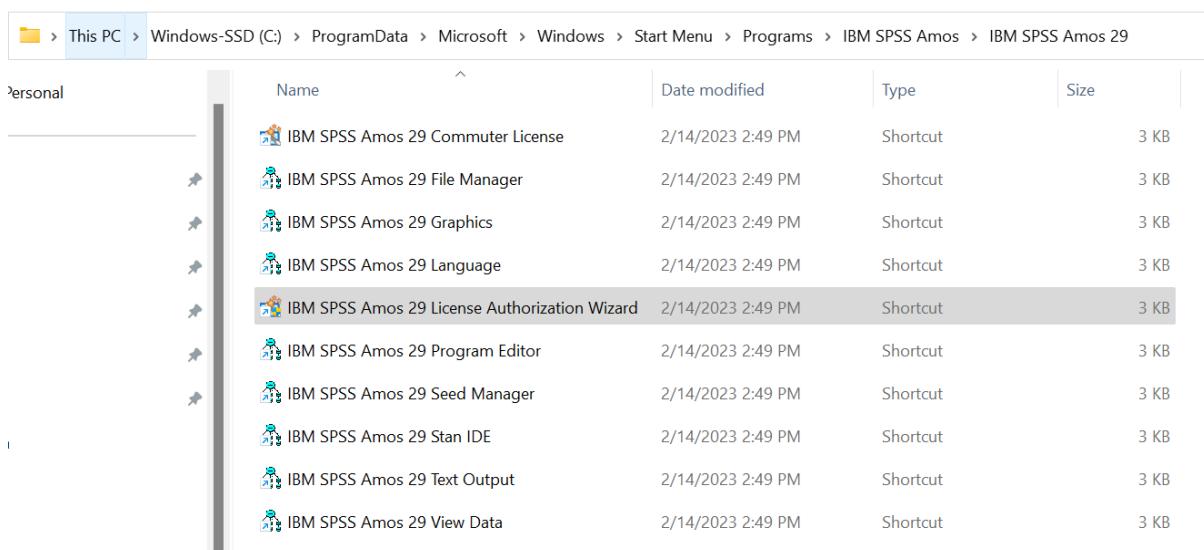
> This PC > Windows-SSD (C:) > ProgramData > Microsoft > Windows > Start Menu > Programs > IBM SPSS Amos > IBM SPSS Amos 29

Personal

| Name | Date modified | Type | Size |
|---|---|---|---|
| IBM SPSS Amos 29 Commuter License | 2/14/2023 2:49 PM | Shortcut | 3 KB |
| IBM SPSS Amos 29 File Manager | 2/14/2023 2:49 PM | Shortcut | 3 KB |
| IBM SPSS Amos 29 Graphics | 2/14/2023 2:49 PM | Shortcut | 3 KB |
| IBM SPSS Amos 29 Language | 2/14/2023 2:49 PM | Shortcut | 3 KB |
| IBM SPSS Amos 29 License Authorization Wizard | 2/14/2023 2:49 PM | Shortcut | 3 KB |
| IBM SPSS Amos 29 Program Editor | 2/14/2023 2:49 PM | Shortcut | 3 KB |
| IBM SPSS Amos 29 Seed Manager | 2/14/2023 2:49 PM | Shortcut | 3 KB |
| IBM SPSS Amos 29 Stan IDE | 2/14/2023 2:49 PM | Shortcut | 3 KB |
| IBM SPSS Amos 29 Text Output | 2/14/2023 2:49 PM | Shortcut | 3 KB |
| IBM SPSS Amos 29 View Data | 2/14/2023 2:49 PM | Shortcut | 3 KB |